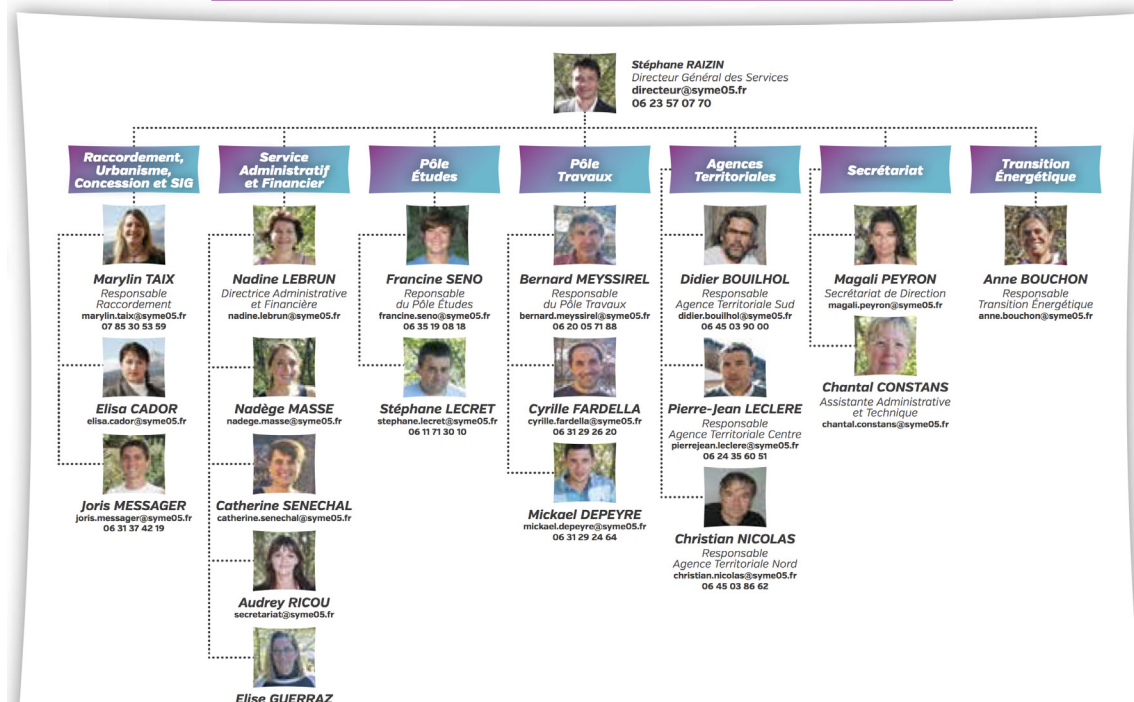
Stéphane RAIZIN
Directeur Général des Services
directeur@syme05.fr
06 23 57 07 70

Raccordement, Urbanisme, Concession et SIG

Marylin TAIX
Responsable Raccordement
marylin.taix@syme05.fr
07 85 30 53 59

Elisa CADOR
elisa.cador@syme05.fr

Joris MESSAGER
joris.messager@syme05.fr
06 31 37 42 19

Service Administratif et Financier

Nadine LEBRUN
Directrice Administrative et Financière
nadine.lebrun@syme05.fr

Nadège MASSE
nadege.masse@syme05.fr

Catherine SENECHAL
catherine.senechal@syme05.fr

Audrey RICOU
secretariat@syme05.fr

Elise GUERRAZ

Pôle Études

Francine SENO
Responsable du Pôle Études
francine.seno@syme05.fr
06 35 19 08 18

Stéphane LECRET
stephane.lecret@syme05.fr
06 11 71 30 10

Pôle Travaux

Bernard MEYSSIREL
Responsable du Pôle Travaux
bernard.meyssirel@syme05.fr
06 20 05 71 88

Cyrille FARDELLA
cyrille.fardella@syme05.fr
06 31 29 26 20

Mickael DEPEYRE
mickael.depeyre@syme05.fr
06 31 29 24 64

Agences Territoriales

Didier BOUILHOL
Responsable Agence Territoriale Sud
didier.bouilhol@syme05.fr
06 45 03 90 00

Pierre-Jean LECLERE
Responsable Agence Territoriale Centre
pierrejean.leclere@syme05.fr
06 24 35 60 51

Christian NICOLAS
Responsable Agence Territoriale Nord
christian.nicolas@syme05.fr
06 45 03 86 62

Secrétariat

Magali PEYRON
Secrétariat de Direction
magali.peyron@syme05.fr

Chantal CONSTANS
Assistante Administrative et Technique
chantal.constans@syme05.fr

Transition Énergétique

Anne BOUCHON
Responsable Transition Énergétique
anne.bouchon@syme05.fr